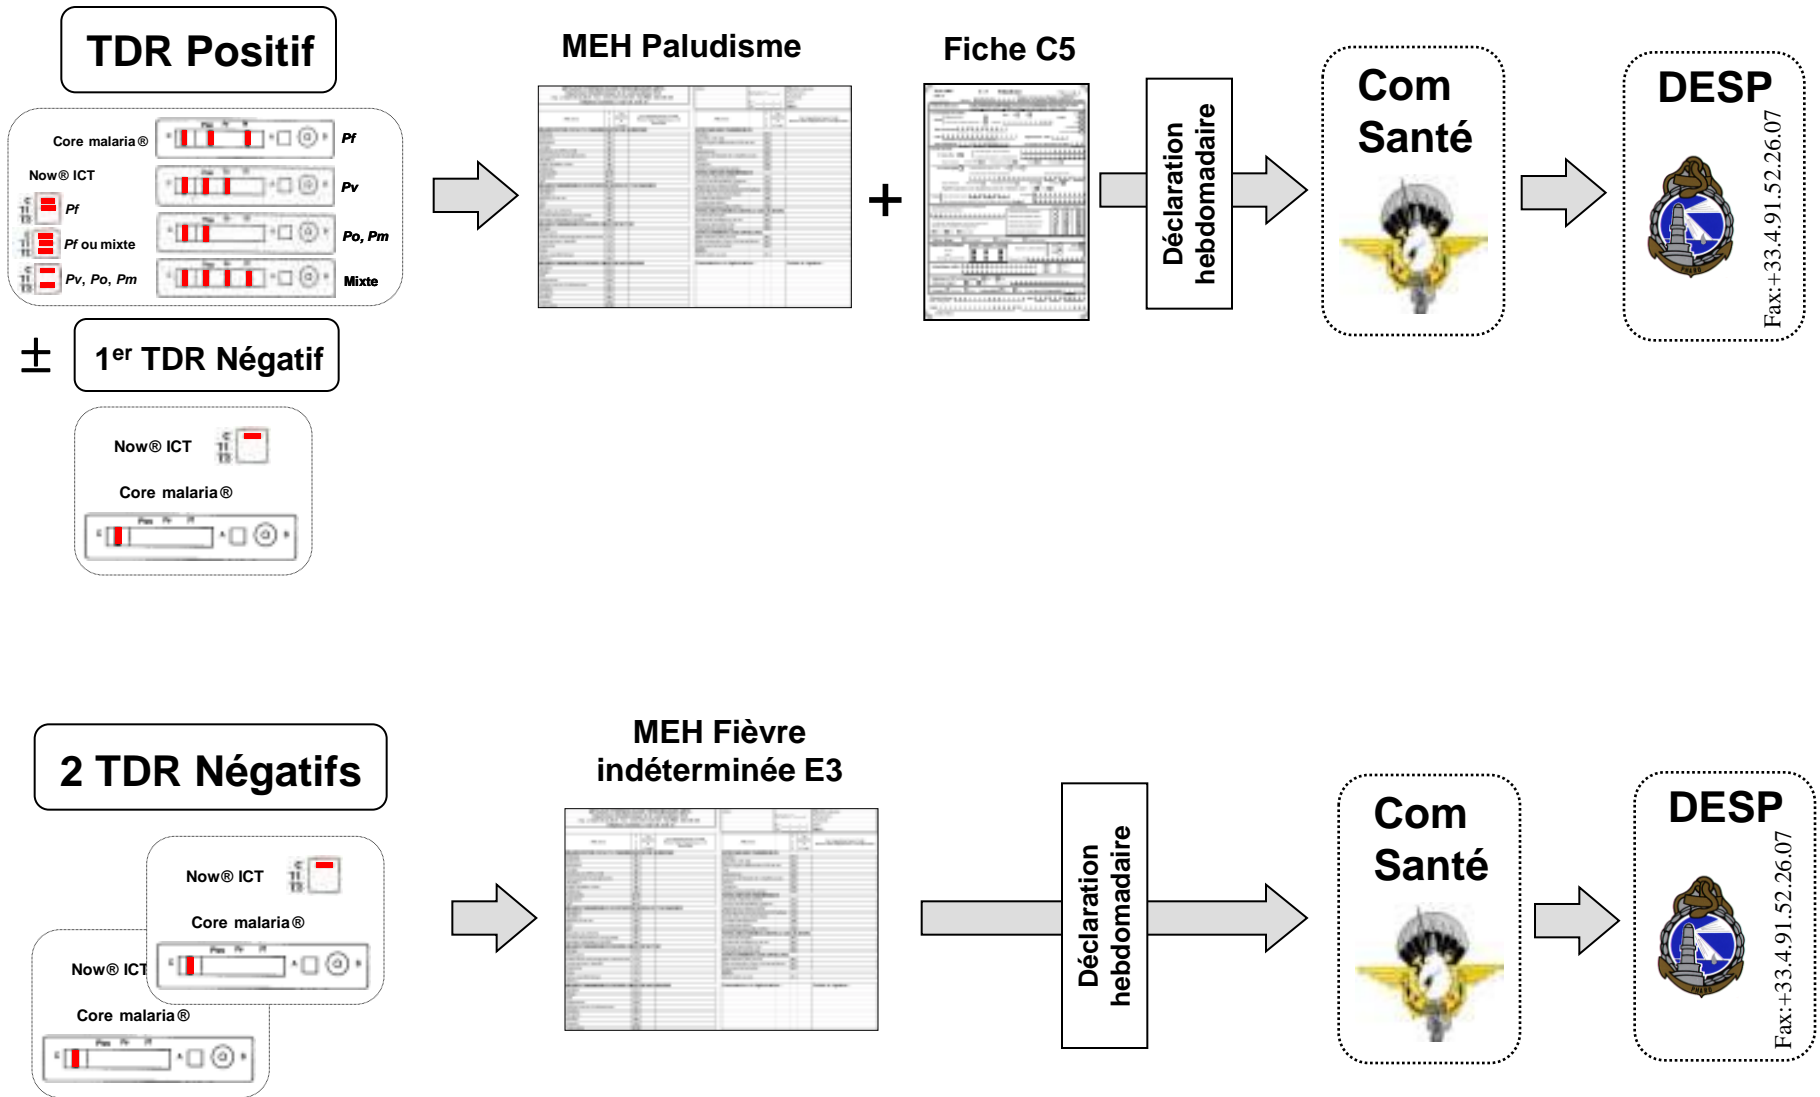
TDR Positif

Core malaria®

Pf

Now® ICT

Pv

Pf

Pf ou mixte

Po, Pm

Pv, Po, Pm

Mixte

±

1$^{er}$ TDR Négatif

Now® ICT

Core malaria®

MEH Paludisme

+

Fiche C5

Déclaration hebdomadaire

Com Santé

DESP

Fax:+33.4.91.52.26.07

2 TDR Négatifs

Now® ICT

Core malaria®

Now® ICT

Core malaria®

MEH Fièvre indéterminée E3

Déclaration hebdomadaire

Com Santé

DESP

Fax:+33.4.91.52.26.07